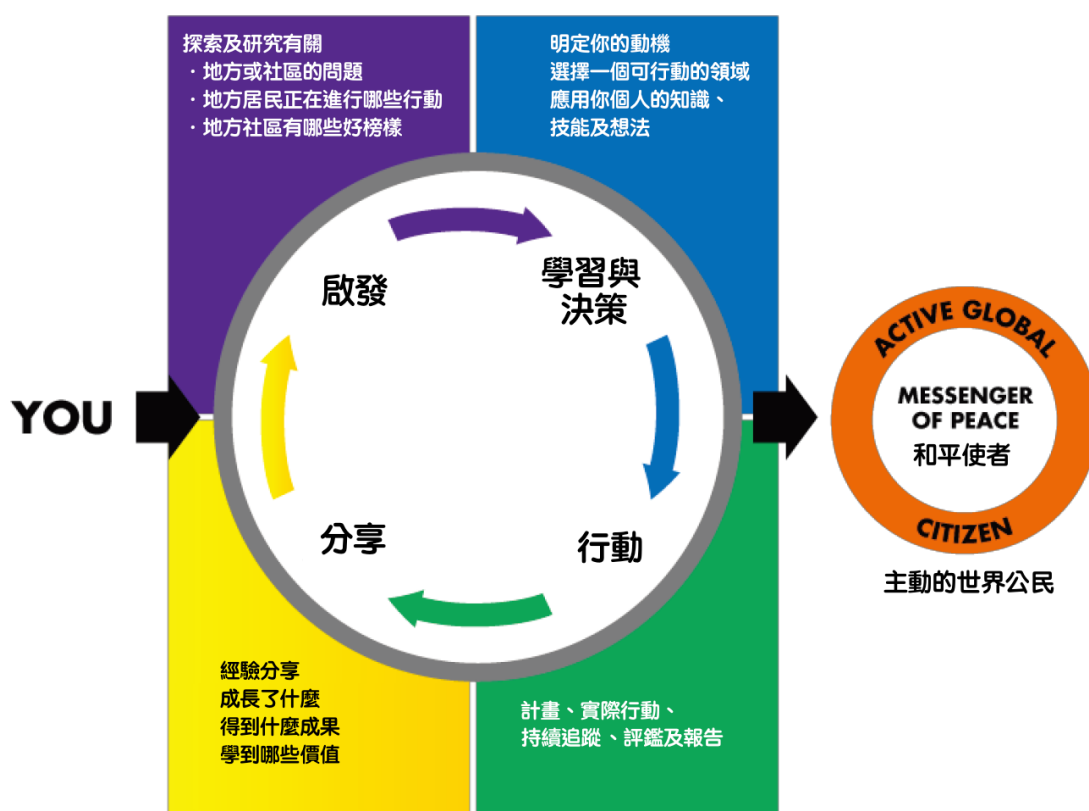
探索及研究有關
・地方或社區的問題
・地方居民正在進行哪些行動
・地方社區有哪些好榜樣

明定你的動機
選擇一個可行動的領域
應用你個人的知識、
技能及想法

啟發

學習與
決策

行動

分享

YOU

ACTIVE GLOBAL
MESSENGER OF PEACE
和平使者
CITIZEN

主動的世界公民

經驗分享
成長了什麼
得到什麼成果
學到哪些價值

計畫、實際行動、
持續追蹤、評鑑及報告